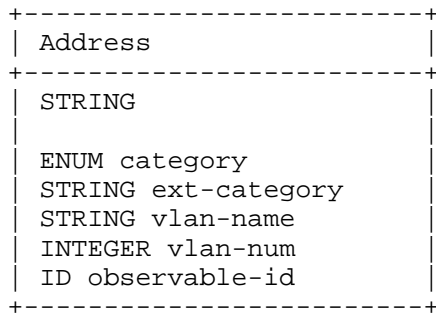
+-------------------------+
| Address                 |
+-------------------------+
| STRING                  |
|                         |
| ENUM category           |
| STRING ext-category     |
| STRING vlan-name        |
| INTEGER vlan-num        |
| ID observable-id        |
+-------------------------+